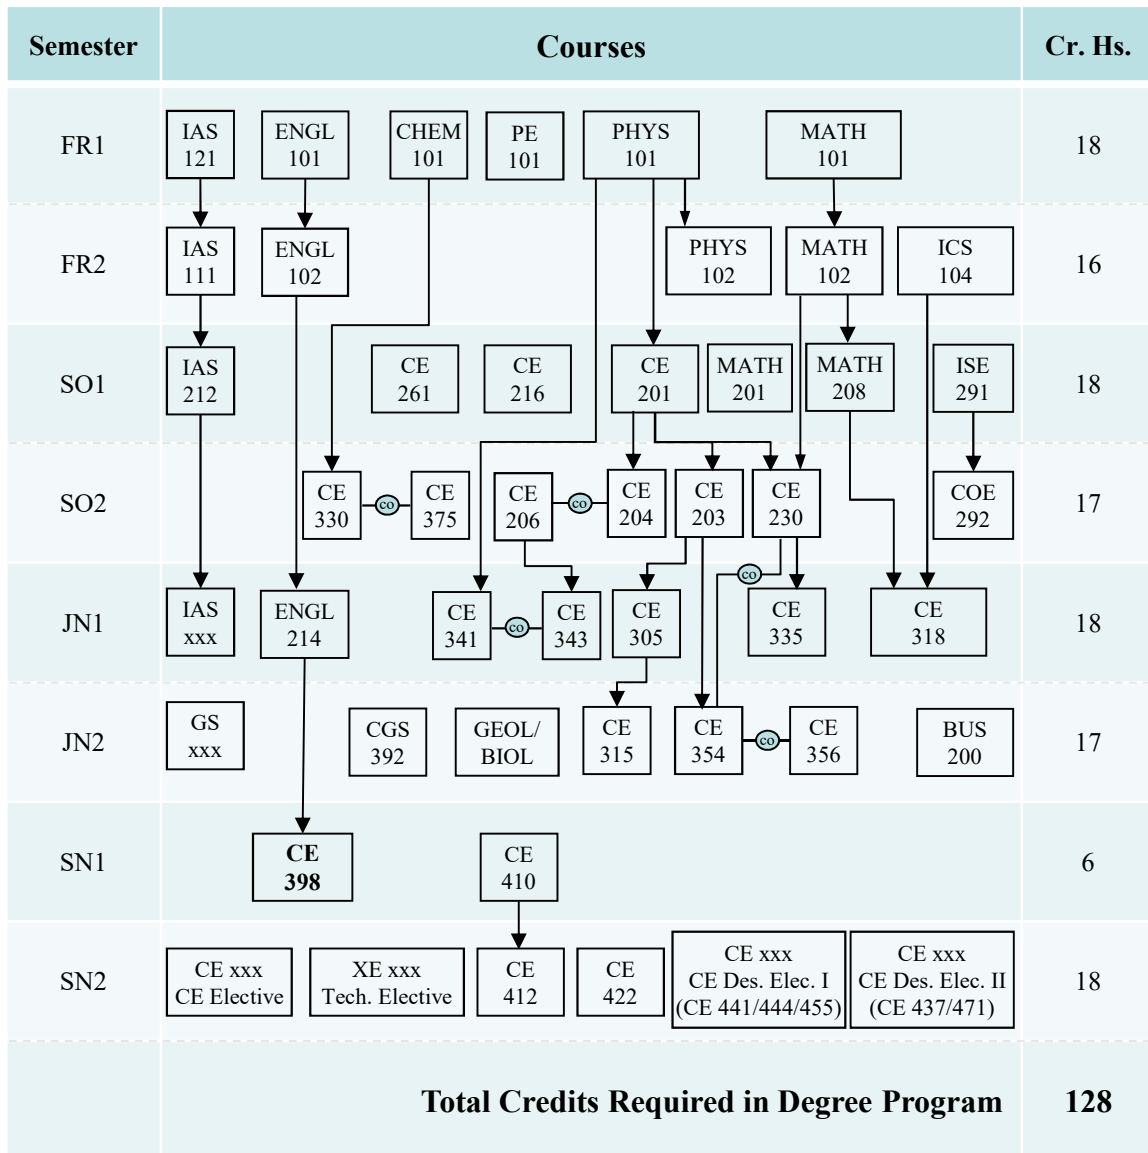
| Semester | Courses | Cr. Hs. |
|---|---|---|
| FR1 | IAS 121, ENGL 101, CHEM 101, PE 101, PHYS 101, MATH 101 | 18 |
| FR2 | IAS 111, ENGL 102, PHYS 102, MATH 102, ICS 104 | 16 |
| SO1 | IAS 212, CE 261, CE 216, CE 201, MATH 201, MATH 208, ISE 291 | 18 |
| SO2 | CE 330 co CE 375, CE 206 co CE 204, CE 203, CE 230, COE 292 | 17 |
| JN1 | IAS xxx, ENGL 214, CE 341 co CE 343, CE 305, co CE 335, CE 318 | 18 |
| JN2 | GS xxx, CGS 392, GEOL/ BIOL, CE 315, CE 354 co CE 356, BUS 200 | 17 |
| SN1 | **CE 398**, CE 410 | 6 |
| SN2 | CE xxx CE Elective, XE xxx Tech. Elective, CE 412, CE 422, CE xxx CE Des. Elec. I (CE 441/444/455), CE xxx CE Des. Elec. II (CE 437/471) | 18 |
| | **Total Credits Required in Degree Program** | **128** |